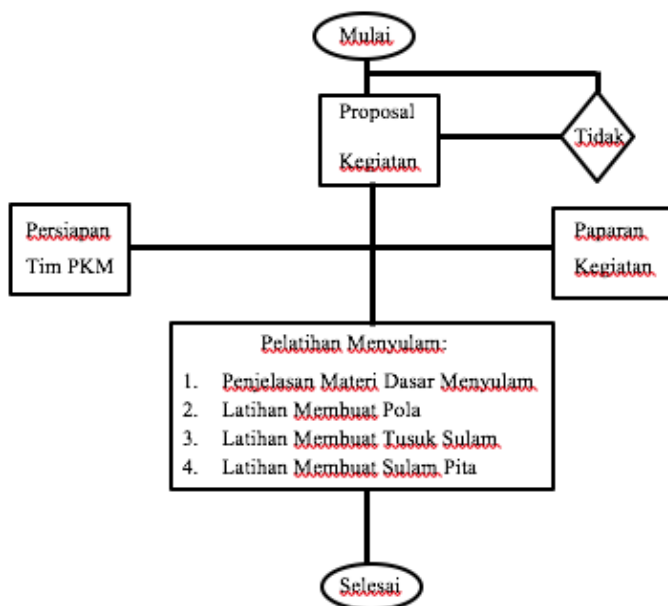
Mulai

Proposal Kegiatan

Tidak

Persiapan Tim PKM

Paparan Kegiatan

Pelatihan Menyulam:

1. Penjelasan Materi Dasar Menyulam
2. Latihan Membuat Pola
3. Latihan Membuat Tusuk Sulam
4. Latihan Membuat Sulam Pita

Selesai